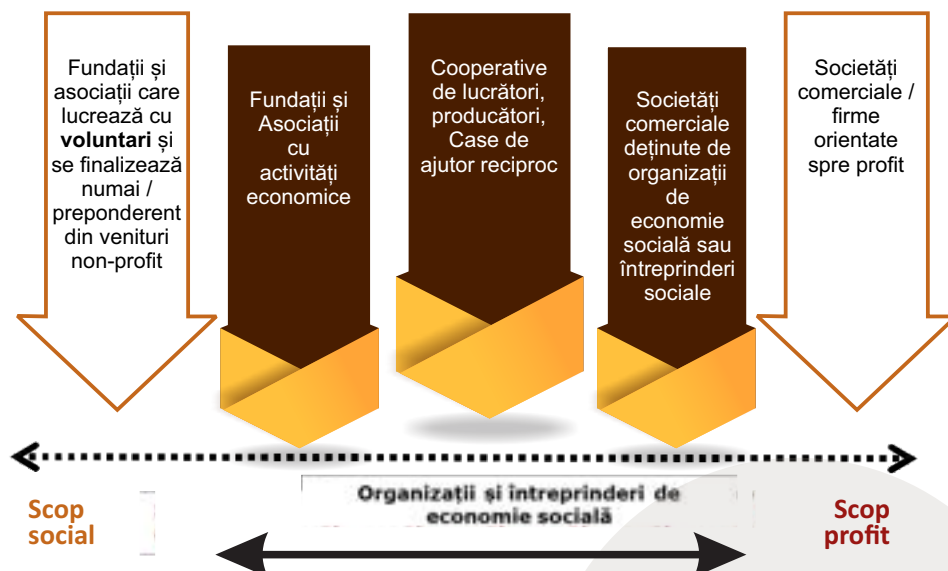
Fundații și asociații care lucrează cu **voluntari** și se finalizează numai / preponderent din venituri non-profit

Fundații și Asociații cu activități economice

Cooperative de lucrători, producători, Case de ajutor reciproc

Societăți comerciale deținute de organizații de economie socială sau întreprinderi sociale

Societăți comerciale / firme orientate spre profit

Scop social

Organizații și întreprinderi de economie socială

Scop profit